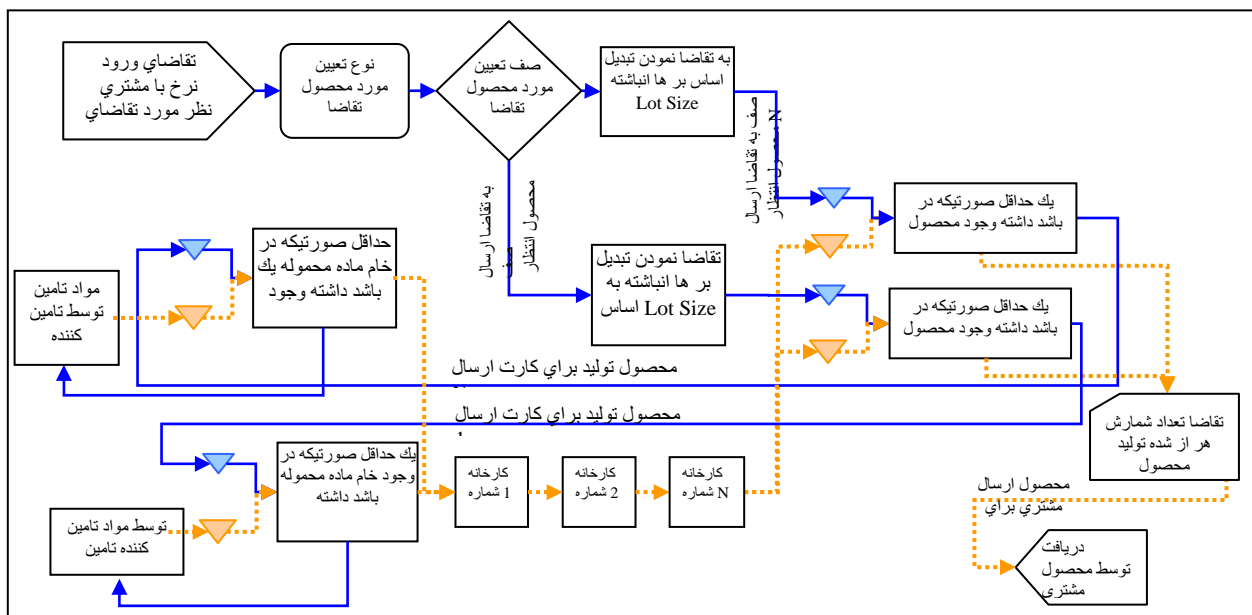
تقاضاي ورود نرخ با مشتري نظر مورد تقاضاي

نوع تعيين مورد محصول تقاضا

صف تعيين مورد محصول تقاضا

به تقاضا نمودن تبديل اساس بر ها انباشته Lot Size

صف به تقاضا ارسال N محصول انتظار

صف به تقاضا ارسال محصول انتظار

يك حداقل صورتيكه در باشد داشته وجود محصول

حداقل صورتيكه در خام ماده محموله يك باشد داشته وجود

مواد تامين توسط تامين كننده

تقاضا نمودن تبديل بر ها انباشته به Lot Size اساس

يك حداقل صورتيكه در باشد داشته وجود محصول

محصول توليد براي كارت ارسال

محصول توليد براي كارت ارسال

تقاضا تعداد شمارش هر از شده توليد محصول

يك حداقل صورتيكه در وجود خام ماده محموله باشد داشته

كارخانه 1 شماره

كارخانه 2 شماره

كارخانه N شماره

توسط مواد تامين كننده تامين

محصول ارسال مشتري براي

دريافت توسط محصول مشتري